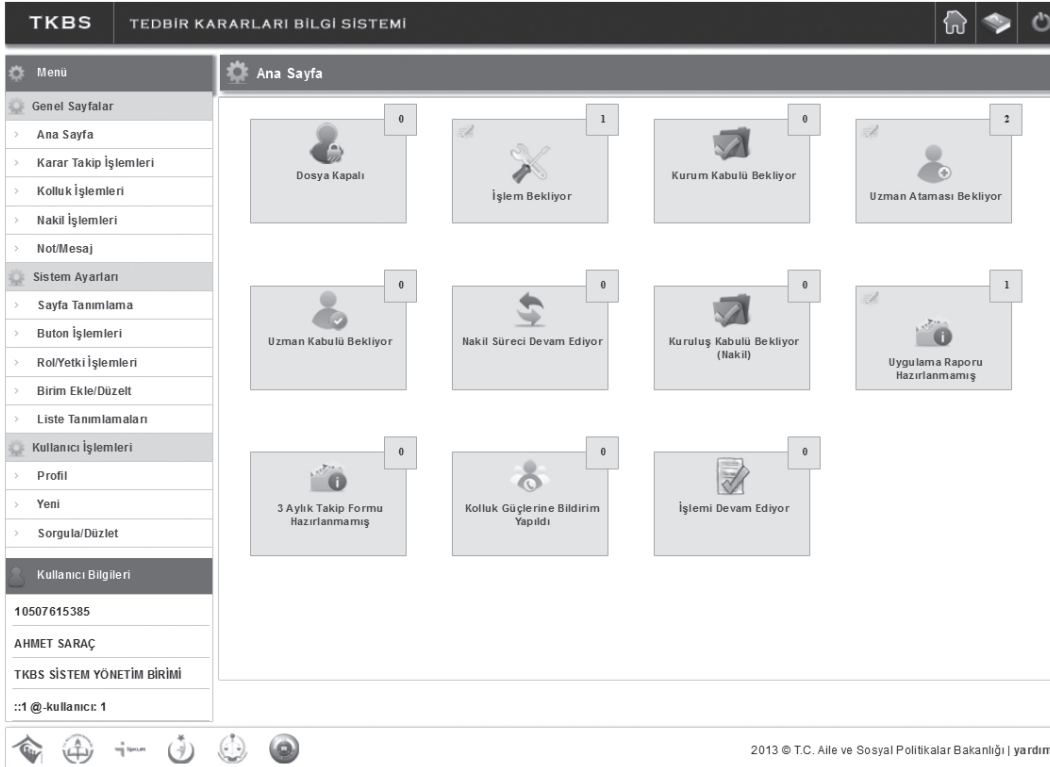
TKBS TEDBİR KARARLARI BİLGİ SİSTEMİ

Menü

Genel Sayfalar
Ana Sayfa
Karar Takip İşlemleri
Kolluk İşlemleri
Nakil İşlemleri
Not/Mesaj

Sistem Ayarları
Sayfa Tanımlama
Buton İşlemleri
Rol/Yetki İşlemleri
Birim Ekle/Düzelt
Liste Tanımlamaları

Kullanıcı İşlemleri
Profil
Yeni
Sorgula/Düzlet

Kullanıcı Bilgileri
10507615385
AHMET SARAÇ
TKBS SİSTEM YÖNETİM BİRİMİ
::1 @-kullanıcı: 1

Ana Sayfa

0
Dosya Kapalı

1
İşlem Bekliyor

0
Kurum Kabulü Bekliyor

2
Uzman Ataması Bekliyor

0
Uzman Kabulü Bekliyor

0
Nakil Süreci Devam Ediyor

0
Kuruluş Kabulü Bekliyor (Nakil)

1
Uygulama Raporu Hazırlanmamış

0
3 Aylık Takip Formu Hazırlanmamış

0
Kolluk Güçlerine Bildirim Yapıldı

0
İşlemi Devam Ediyor

2013 © T.C. Aile ve Sosyal Politikalar Bakanlığı | yardım